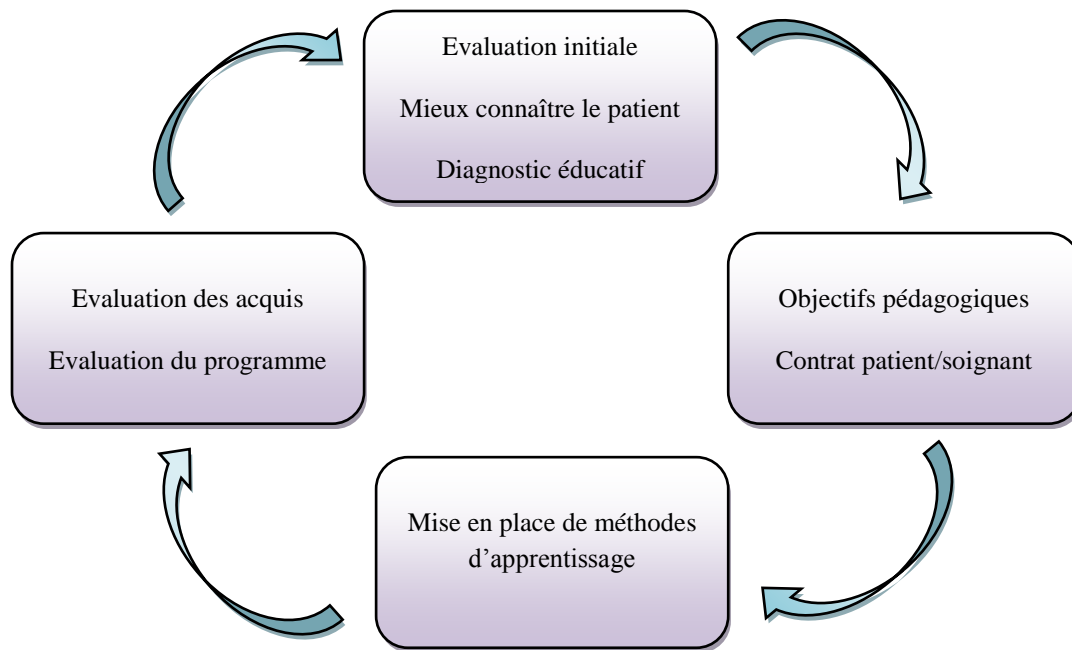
Evaluation initiale

Mieux connaître le patient

Diagnostic éducatif

Objectifs pédagogiques

Contrat patient/soignant

Mise en place de méthodes d'apprentissage

Evaluation des acquis

Evaluation du programme